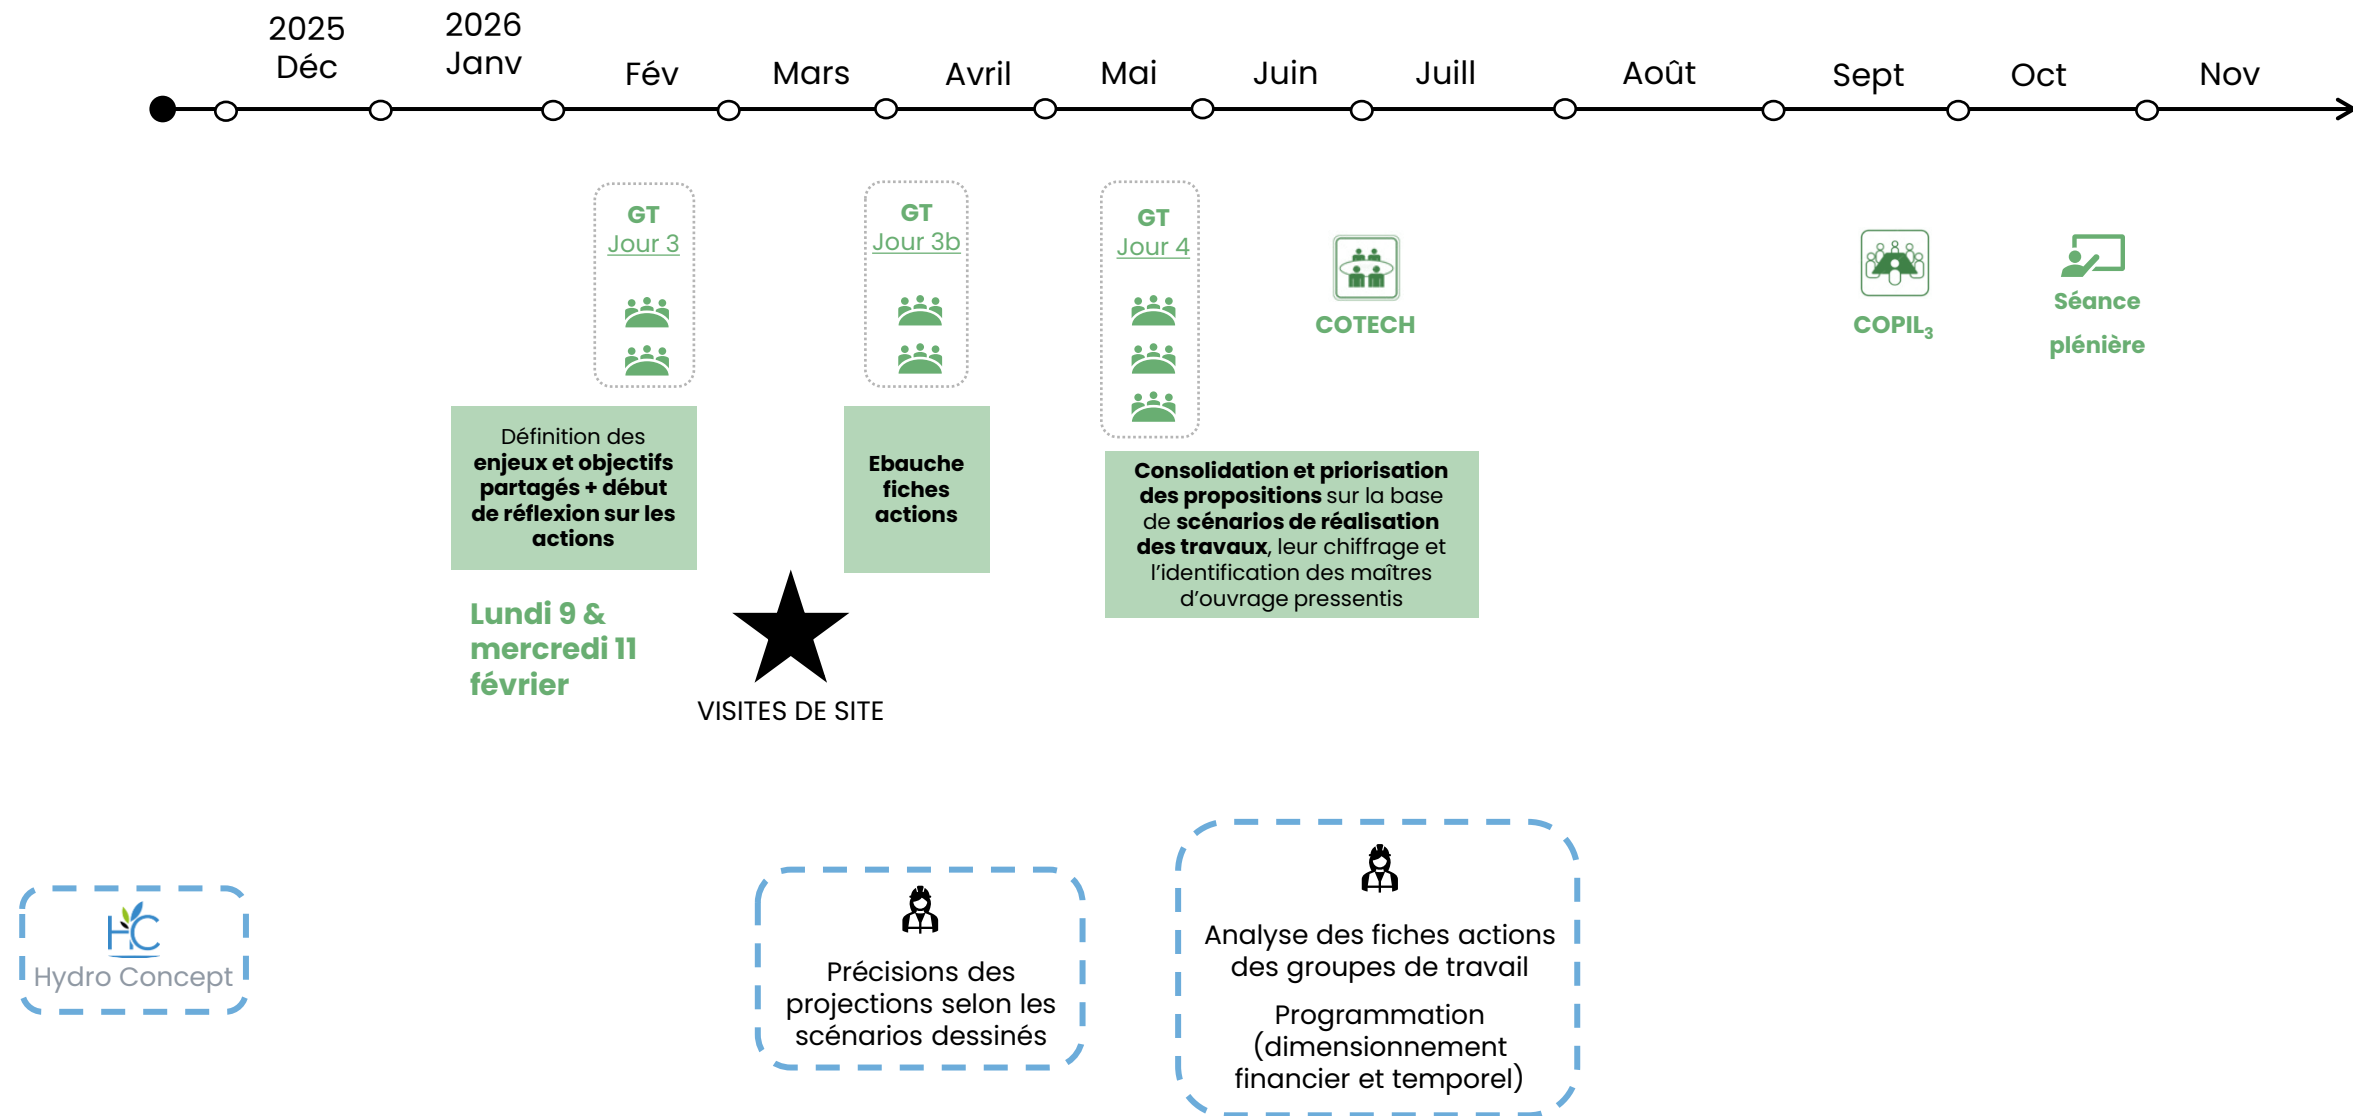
2025
Déc

2026
Janv

Fév

Mars

Avril

Mai

Juin

Juill

Août

Sept

Oct

Nov

GT
Jour 3

GT
Jour 3b

GT
Jour 4

COTECH

COPIL$_3$

Séance plénière

Définition des **enjeux et objectifs partagés + début de réflexion sur les actions**

Ebauche fiches actions

**Consolidation et priorisation des propositions** sur la base de **scénarios de réalisation des travaux**, leur chiffrage et l'identification des maîtres d'ouvrage pressentis

Lundi 9 & mercredi 11 février

VISITES DE SITE

HC
Hydro Concept

Précisions des projections selon les scénarios dessinés

Analyse des fiches actions des groupes de travail

Programmation (dimensionnement financier et temporel)